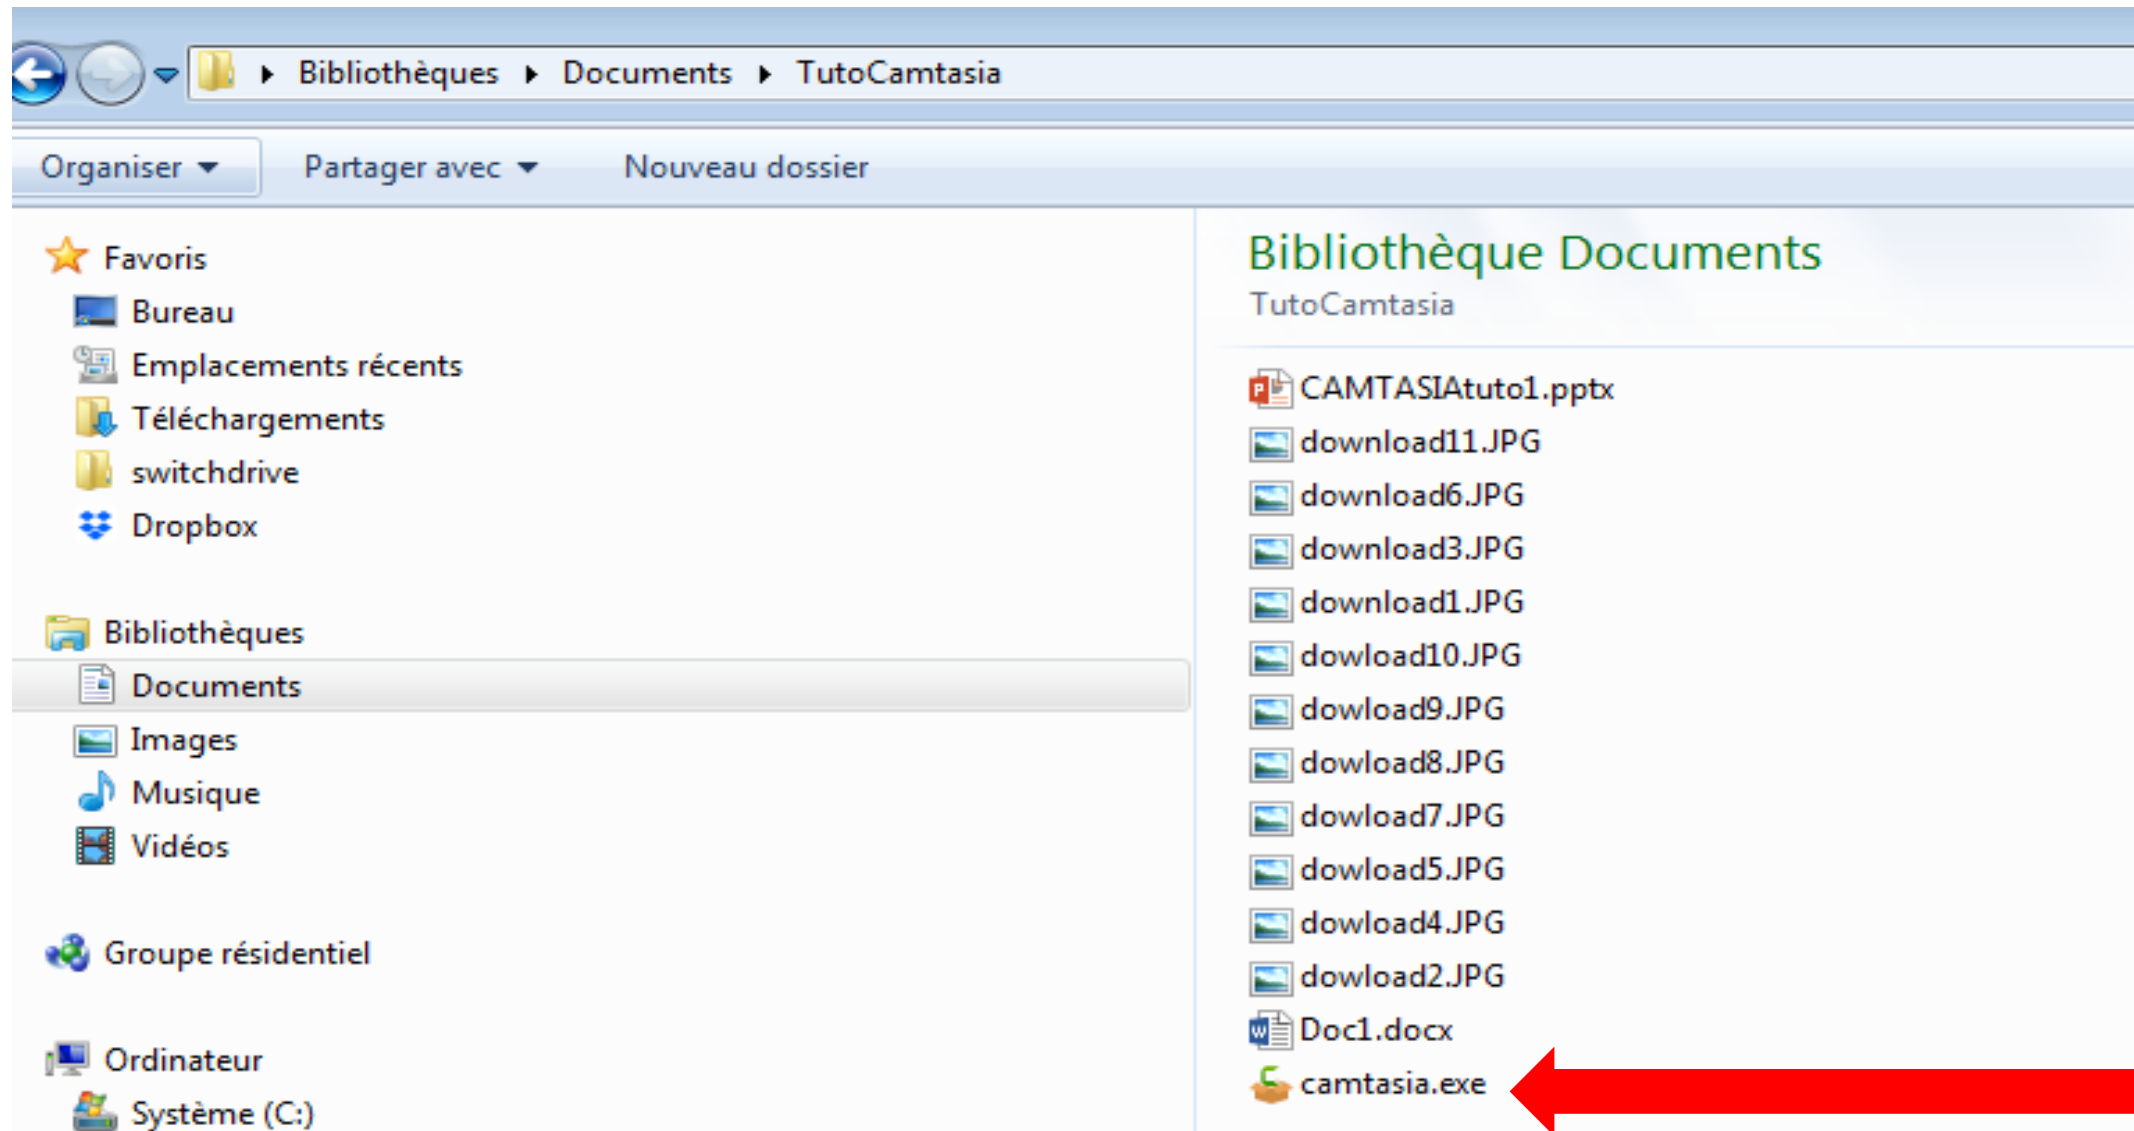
Bibliothèques ▸ Documents ▸ TutoCamtasia

Organiser ▾ Partager avec ▾ Nouveau dossier

Favoris
Bureau
Emplacements récents
Téléchargements
switchdrive
Dropbox

Bibliothèques
Documents
Images
Musique
Vidéos

Groupe résidentiel

Ordinateur
Système (C:)

Bibliothèque Documents
TutoCamtasia

CAMTASIAtuto1.pptx
download11.JPG
download6.JPG
download3.JPG
download1.JPG
dowload10.JPG
dowload9.JPG
dowload8.JPG
dowload7.JPG
dowload5.JPG
dowload4.JPG
dowload2.JPG
Doc1.docx
camtasia.exe